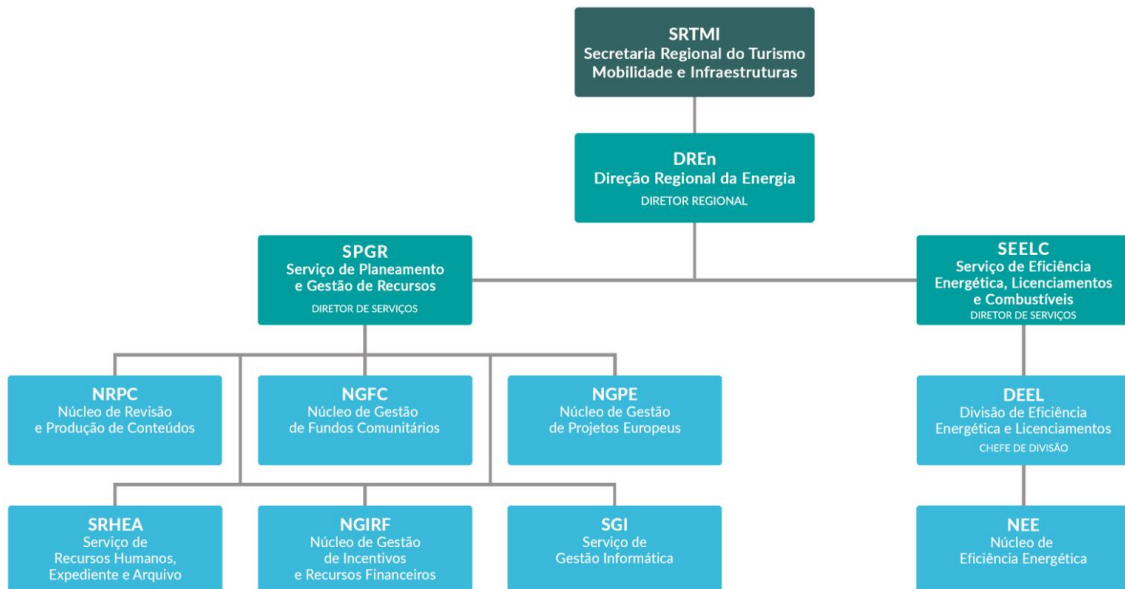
SRTMI
Secretaria Regional do Turismo Mobilidade e Infraestruturas

DREn
Direção Regional da Energia
DIRETOR REGIONAL

SPGR
Serviço de Planeamento e Gestão de Recursos
DIRETOR DE SERVIÇOS

SEELC
Serviço de Eficiência Energética, Licenciamentos e Combustíveis
DIRETOR DE SERVIÇOS

NRPC
Núcleo de Revisão e Produção de Conteúdos

NGFC
Núcleo de Gestão de Fundos Comunitários

NGPE
Núcleo de Gestão de Projetos Europeus

DEEL
Divisão de Eficiência Energética e Licenciamentos
CHEFE DE DIVISÃO

SRHEA
Serviço de Recursos Humanos, Expediente e Arquivo

NGIRF
Núcleo de Gestão de Incentivos e Recursos Financeiros

SGI
Serviço de Gestão Informática

NEE
Núcleo de Eficiência Energética